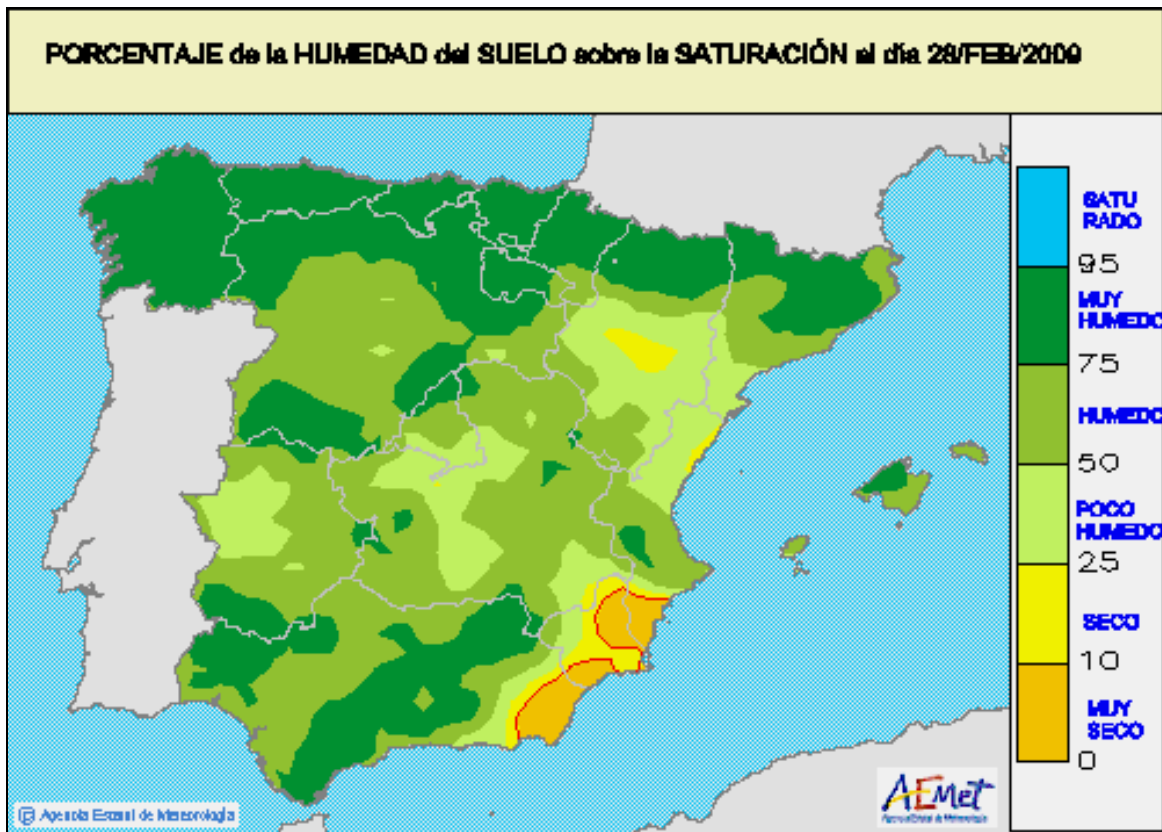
PORCENTAJE de la HUMEDAD del SUELO sobre la SATURACIÓN al día 28/FEB/2009

SATU RADO
95
MUY HUMEDO
75
HUMEDO
50
POCO HUMEDO
25
SECO
10
MUY SECO
0

© Agencia Estatal de Meteorología

AEMet
Agencia Estatal de Meteorología